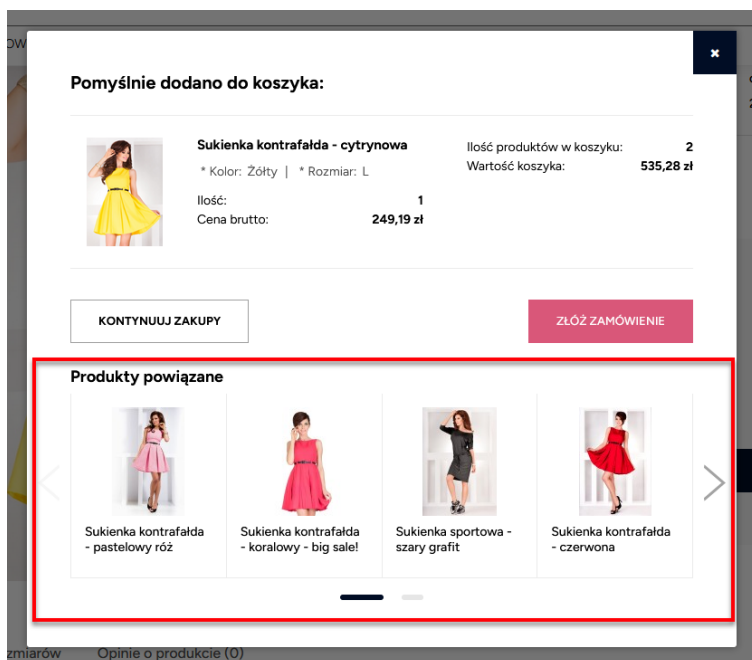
OW

×

Pomyślnie dodano do koszyka:

Sukienka kontrafałda - cytrynowa

* Kolor: Żółty | * Rozmiar: L

Ilość: 1

Cena brutto: 249,19 zł

Ilość produktów w koszyku: 2

Wartość koszyka: 535,28 zł

KONTYNUUJ ZAKUPY

ZŁÓŻ ZAMÓWIENIE

Produkty powiązane

Sukienka kontrafałda - pastelowy róż

Sukienka kontrafałda - koralowy - big sale!

Sukienka sportowa - szary grafit

Sukienka kontrafałda - czerwona

zmiarów Opinie o produkcie (0)